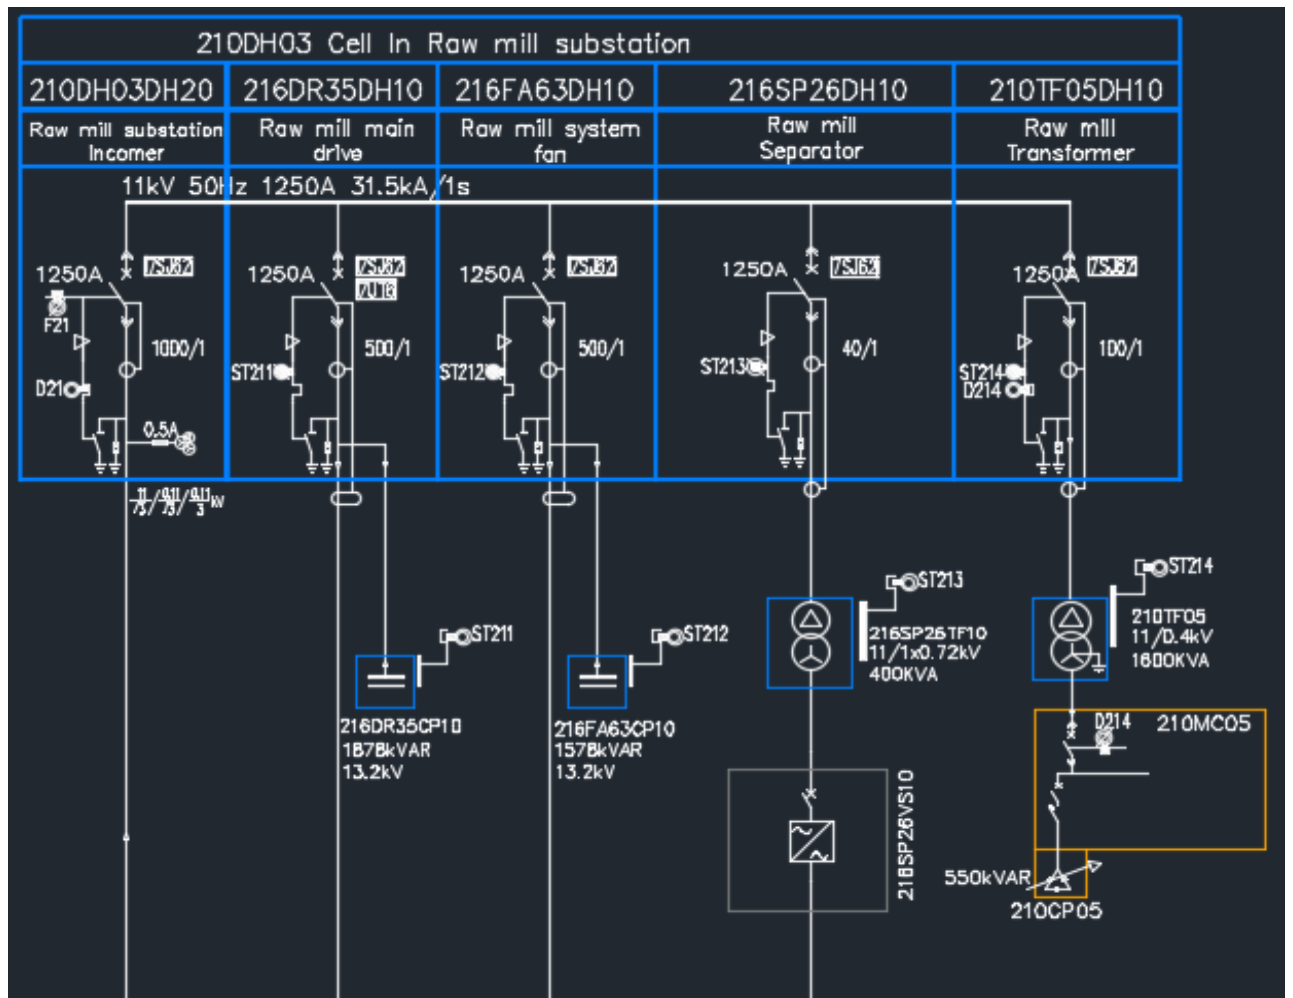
210DH03 Cell In Raw mill substation

| 210DH03DH20 | 216DR35DH10 | 216FA63DH10 | 216SP26DH10 | 210TF05DH10 |
|---|---|---|---|---|
| Raw mill substation Incomer | Raw mill main drive | Raw mill system fan | Raw mill Separator | Raw mill Transformer |

11kV 50Hz 1250A 31.5kA/1s

1250A 7SJ62
F21
1000/1
D21
0.5A

1250A 7SJ62 7UT6
ST211
500/1

1250A 7SJ62
ST212
500/1

1250A 7SJ62
ST213
40/1

1250A 7SJ62
ST214
D214
100/1

$\frac{11}{\sqrt{3}}/\frac{0.11}{\sqrt{3}}/\frac{0.11}{3}$ kV

ST211
216DR35CP10
1878kVAR
13.2kV

ST212
216FA63CP10
1578kVAR
13.2kV

ST213
216SP26TF10
11/1x0.72kV
400KVA

216SP26VS10

ST214
210TF05
11/0.4kV
1600KVA

D214 210MC05

550kVAR
210CP05